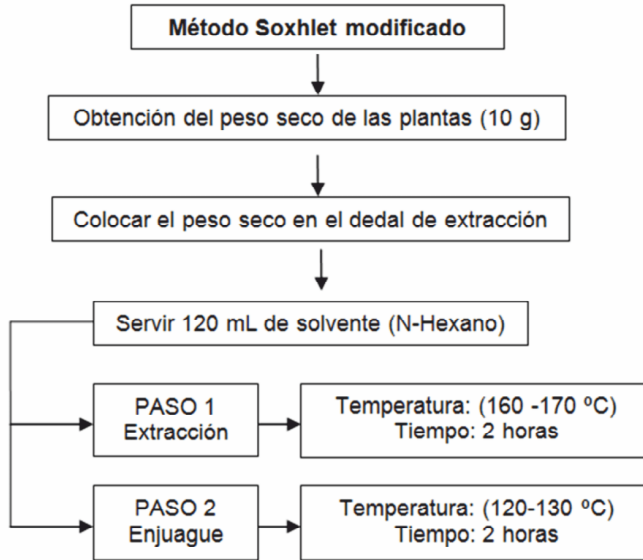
Método Soxhlet modificado

Obtención del peso seco de las plantas (10 g)

Colocar el peso seco en el dedal de extracción

Servir 120 mL de solvente (N-Hexano)

PASO 1
Extracción

Temperatura: (160 -170 ºC)
Tiempo: 2 horas

PASO 2
Enjuague

Temperatura: (120-130 ºC)
Tiempo: 2 horas